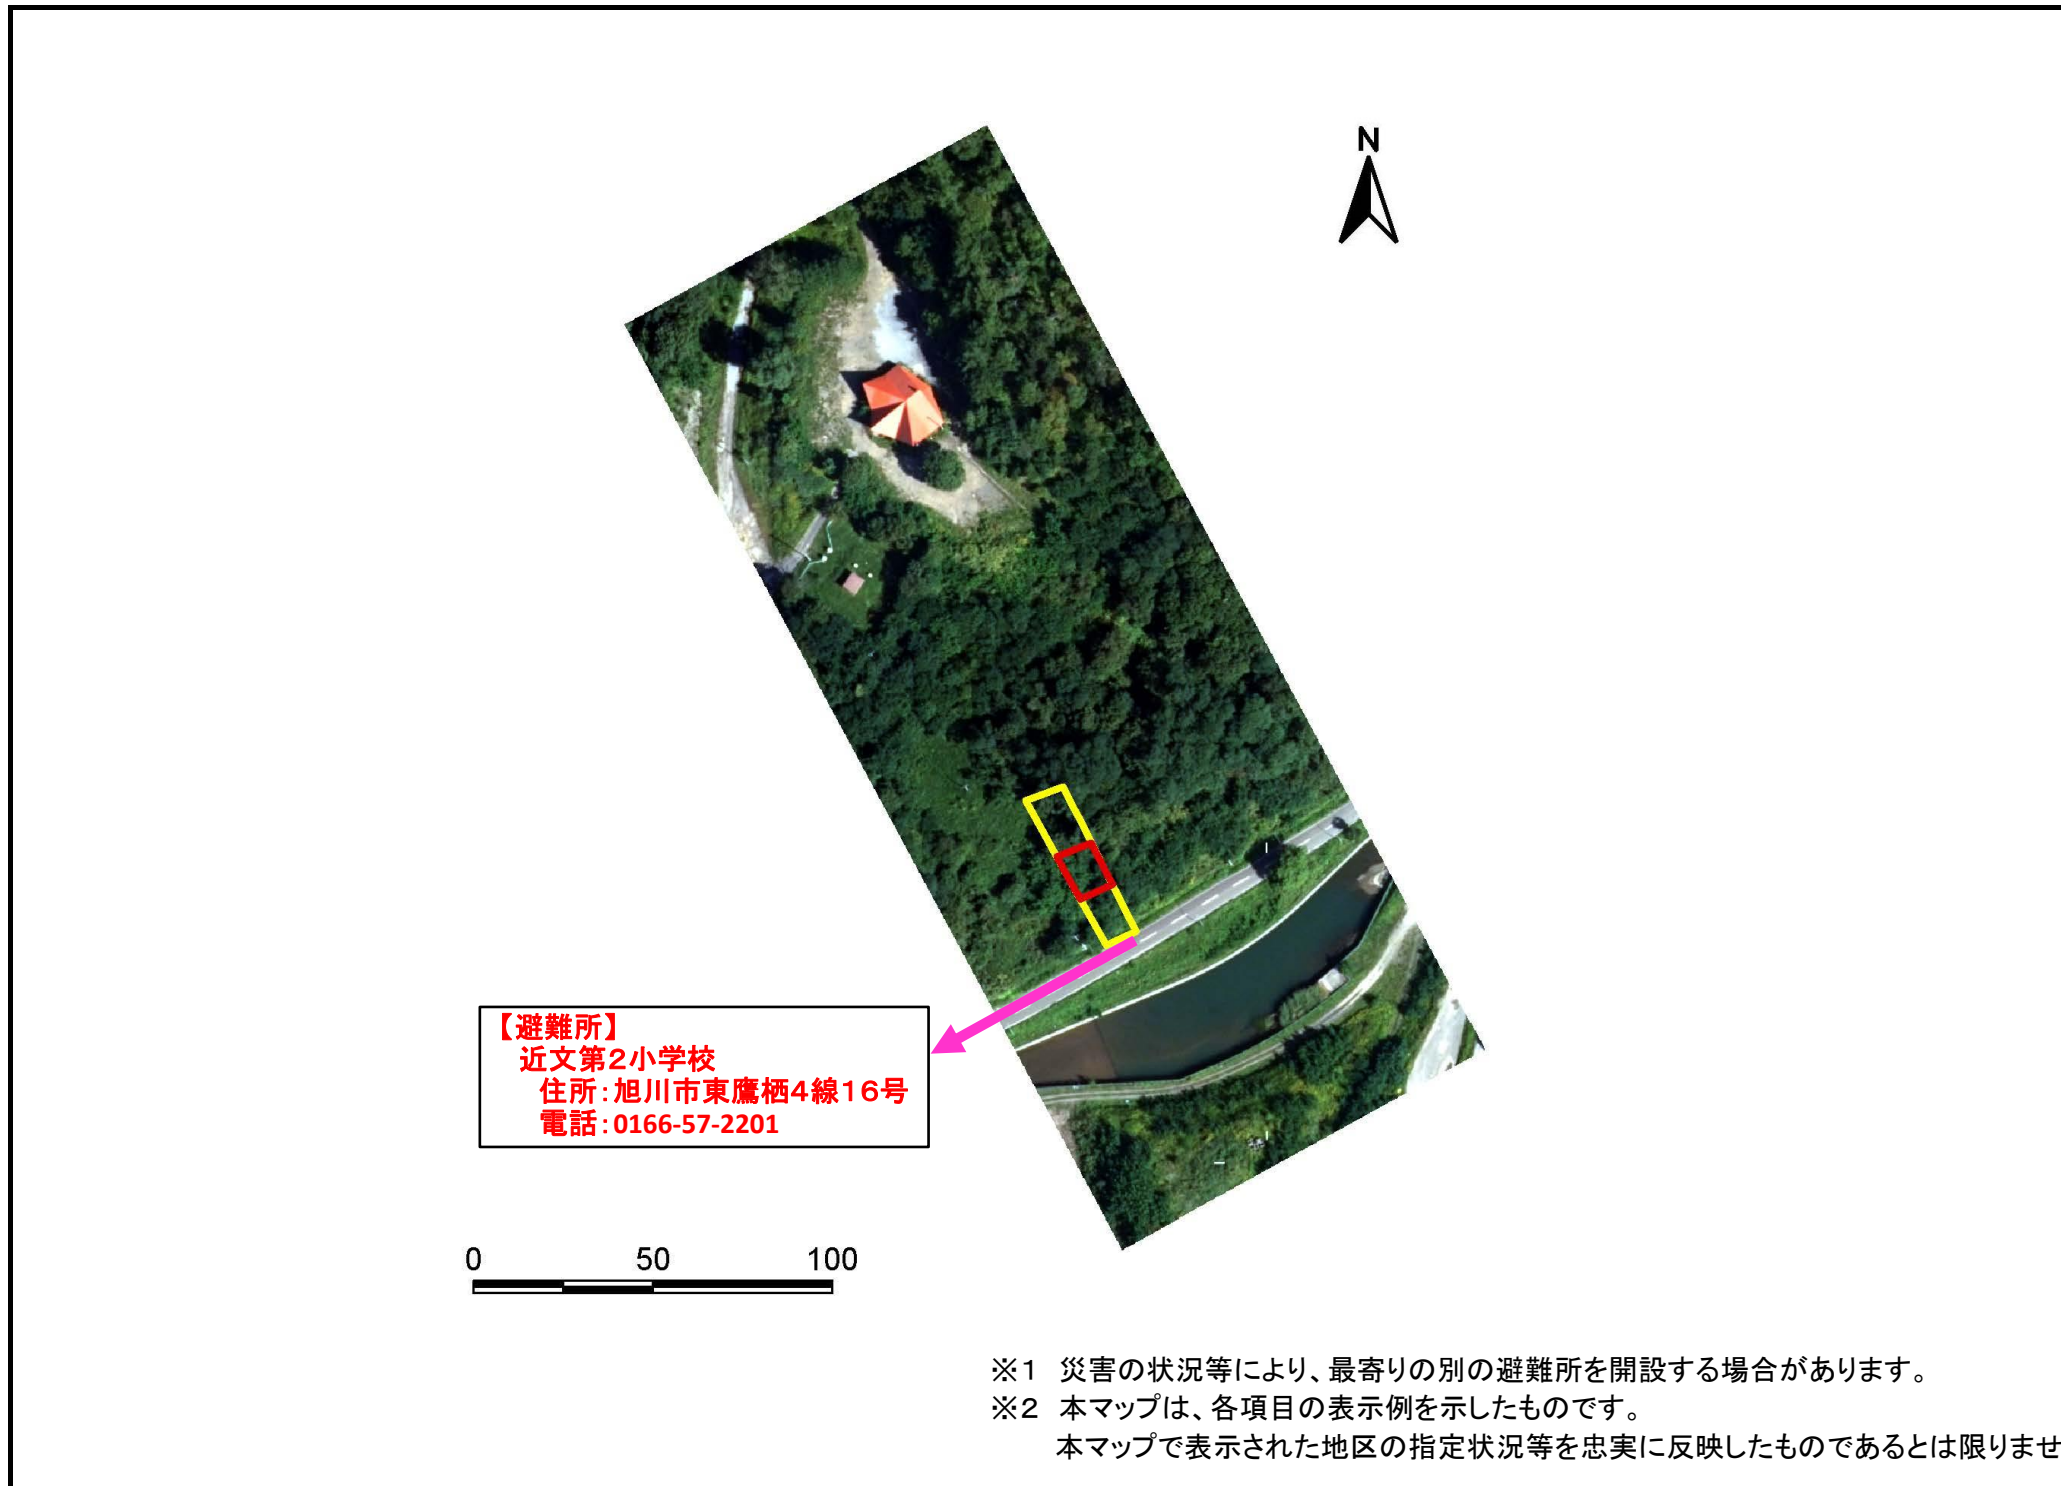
N

【避難所】
近文第２小学校
住所：旭川市東鷹栖４線１６号
電話：0166-57-2201

0 50 100

※1　災害の状況等により、最寄りの別の避難所を開設する場合があります。
※2　本マップは、各項目の表示例を示したものです。
本マップで表示された地区の指定状況等を忠実に反映したものであるとは限りませ